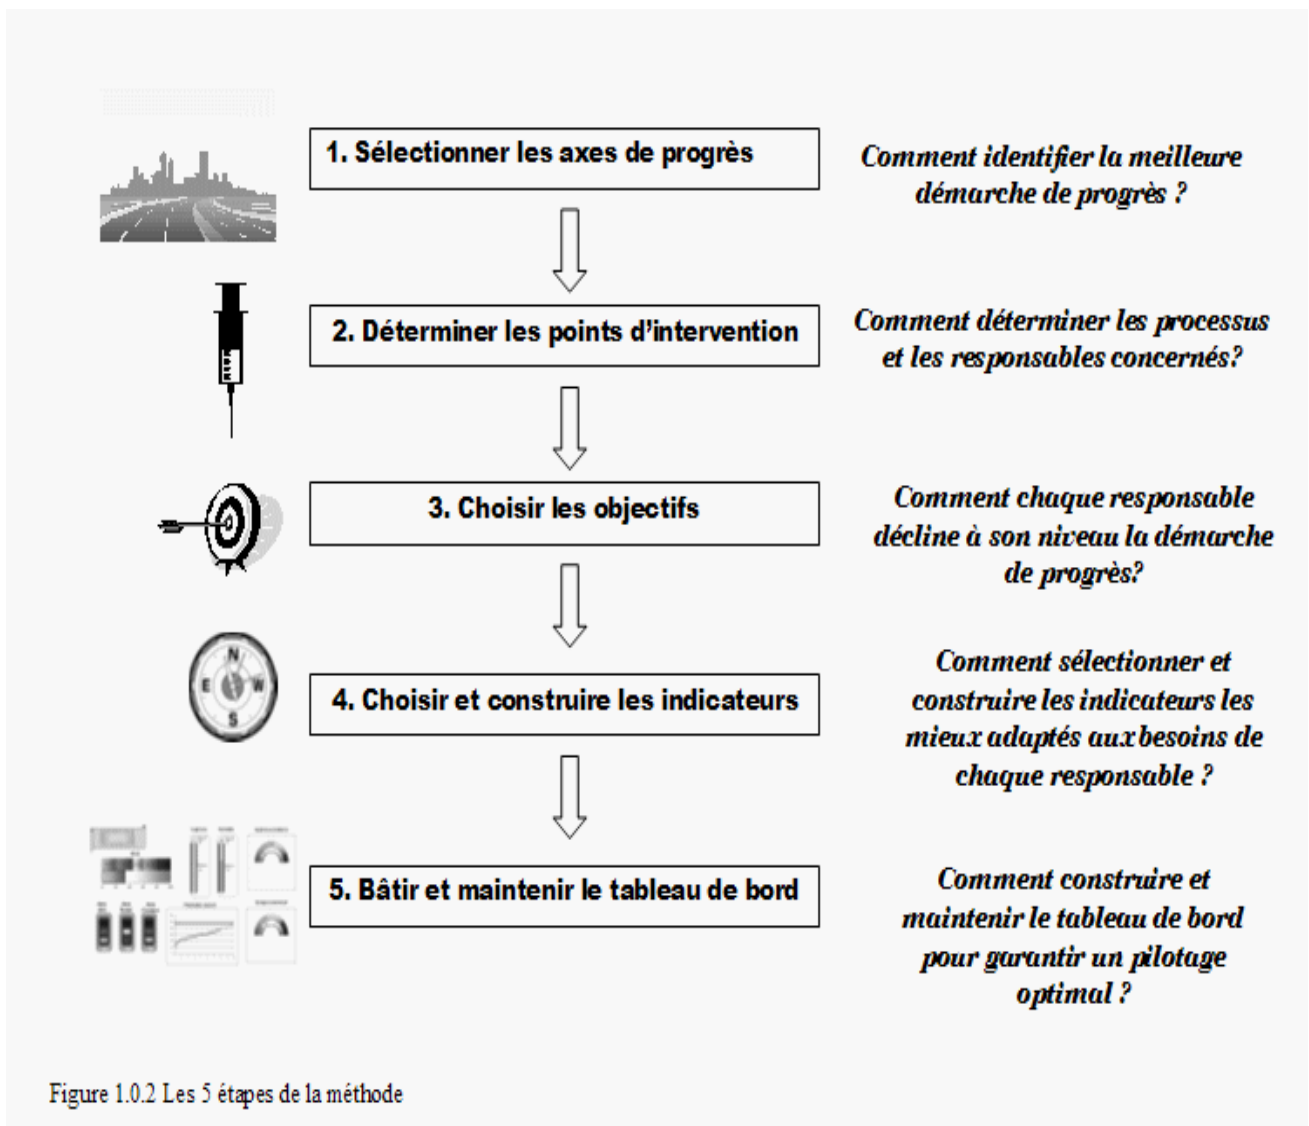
1. Sélectionner les axes de progrès

Comment identifier la meilleure démarche de progrès ?

2. Déterminer les points d'intervention

Comment déterminer les processus et les responsables concernés?

3. Choisir les objectifs

Comment chaque responsable décline à son niveau la démarche de progrès?

N
E W
S

4. Choisir et construire les indicateurs

Comment sélectionner et construire les indicateurs les mieux adaptés aux besoins de chaque responsable ?

5. Bâtir et maintenir le tableau de bord

Comment construire et maintenir le tableau de bord pour garantir un pilotage optimal ?

Figure 1.0.2 Les 5 étapes de la méthode